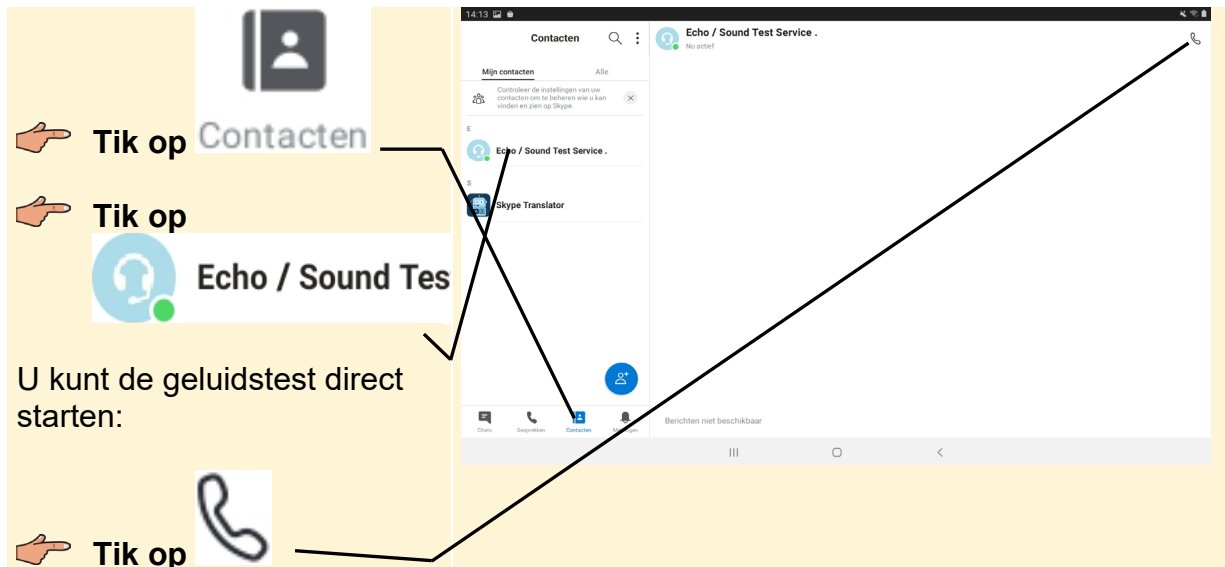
Tik op Contacten

Tik op

Echo / Sound Tes

U kunt de geluidstest direct starten:

Tik op

14:13

Contacten

Mijn contacten

Alle

Controleer de instellingen van uw contacten om te beheren wie u kan vinden en zien op Skype.

E

Echo / Sound Test Service .

S

Skype Translator

Chats

Gesprekken

Contacten

Meldingen

Echo / Sound Test Service .

Nu actief

Berichten niet beschikbaar